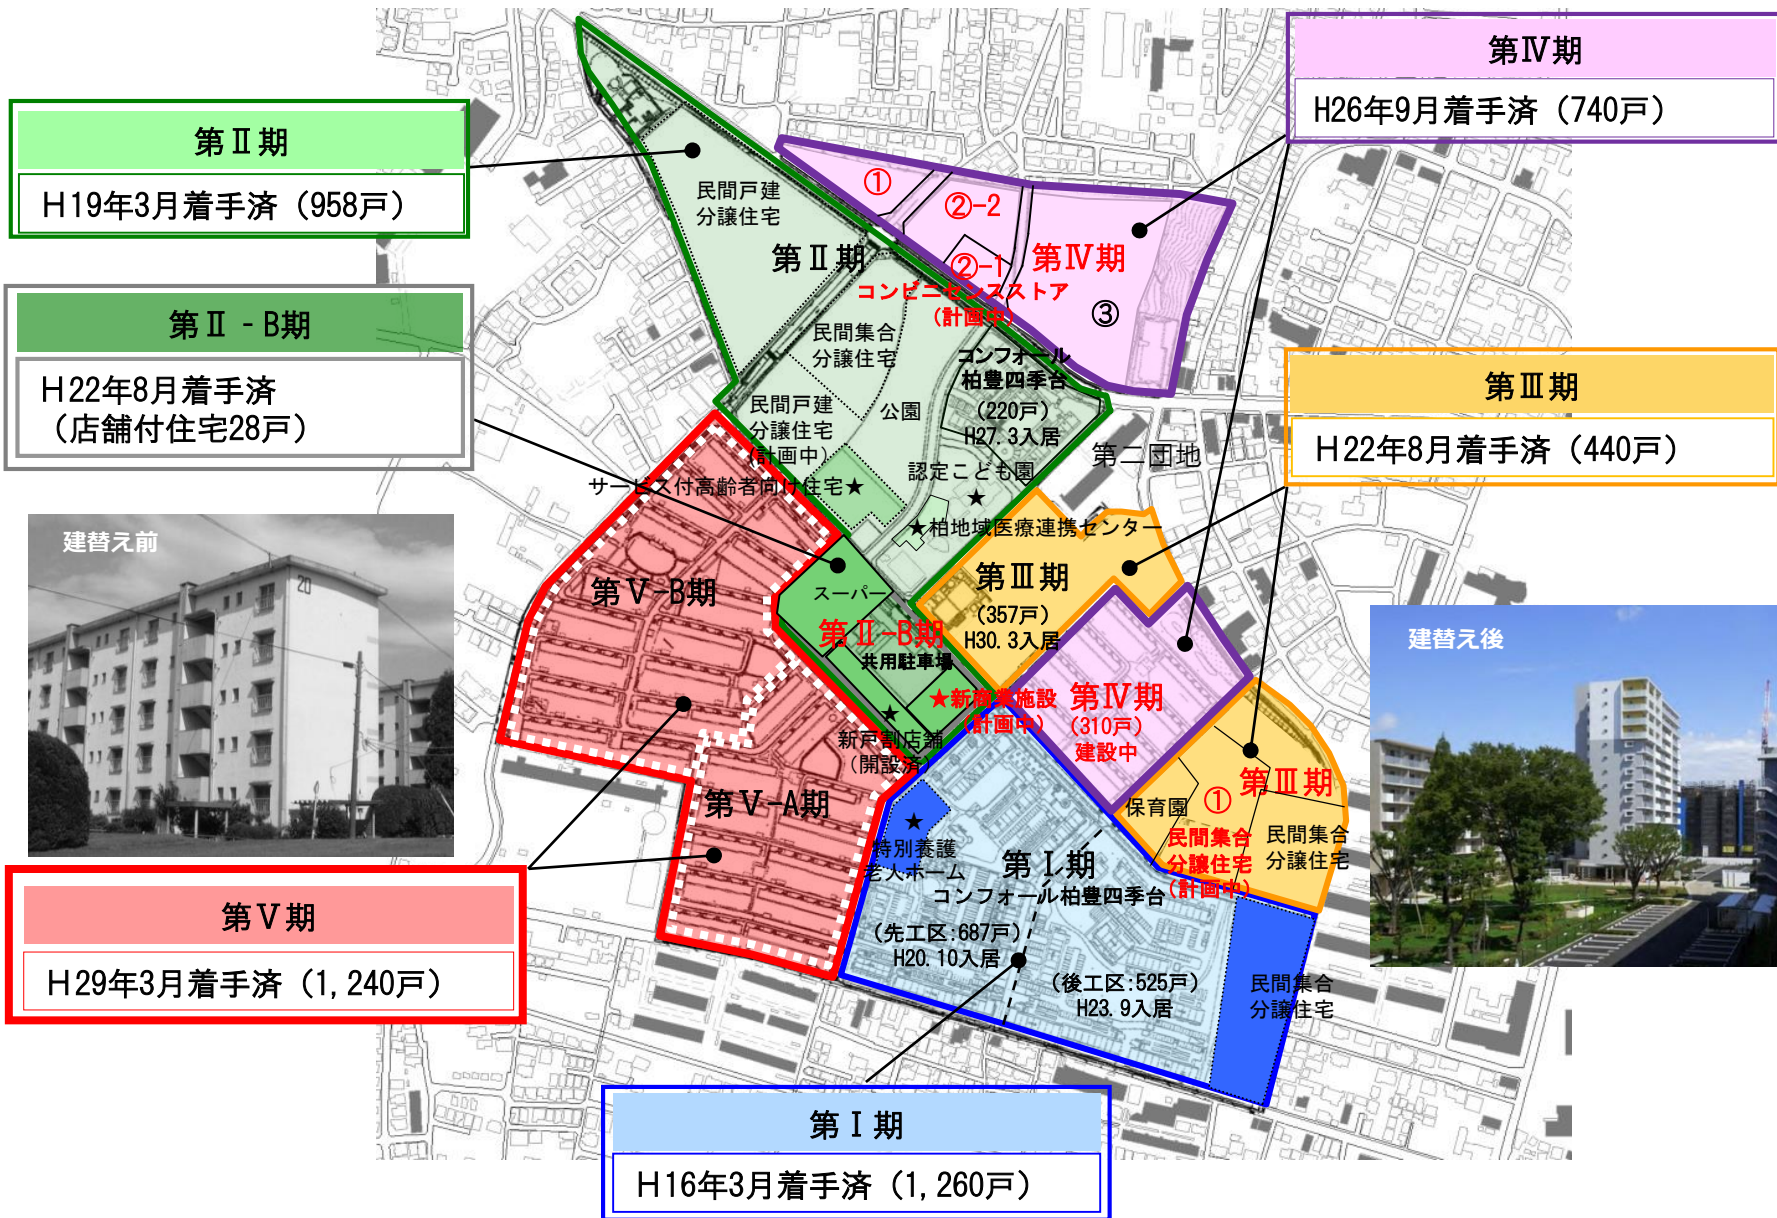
第Ⅱ期
H19年3月着手済（958戸）

第Ⅱ－B期
H22年8月着手済
（店舗付住宅28戸）

建替え前

第Ⅴ期
H29年3月着手済（1,240戸）

第Ⅳ期
H26年9月着手済（740戸）

第Ⅲ期
H22年8月着手済（440戸）

建替え後

第Ⅰ期
H16年3月着手済（1,260戸）

民間戸建
分譲住宅
第Ⅱ期
①
②-2
②-1
第Ⅳ期
コンビニエンスストア
（計画中）
③
民間集合
分譲住宅
コンフォール
柏豊四季台
（220戸）
H27.3入居
民間戸建
分譲住宅
（計画中）
公園
第二団地
サービス付高齢者向け住宅★
認定こども園
★
★柏地域医療連携センター
第Ⅴ-B期
スーパー
第Ⅲ期
（357戸）
H30.3入居
第Ⅱ-B期
共用駐車場
★新商業施設
（計画中）
第Ⅳ期
（310戸）
建設中
★
新戸割店舗
（開設済）
第Ⅴ-A期
保育園
①
第Ⅲ期
民間集合
分譲住宅
（計画中）
民間集合
分譲住宅
★
特別養護
老人ホーム
第Ⅰ期
コンフォール柏豊四季台
（先工区:687戸）
H20.10入居
（後工区:525戸）
H23.9入居
民間集合
分譲住宅